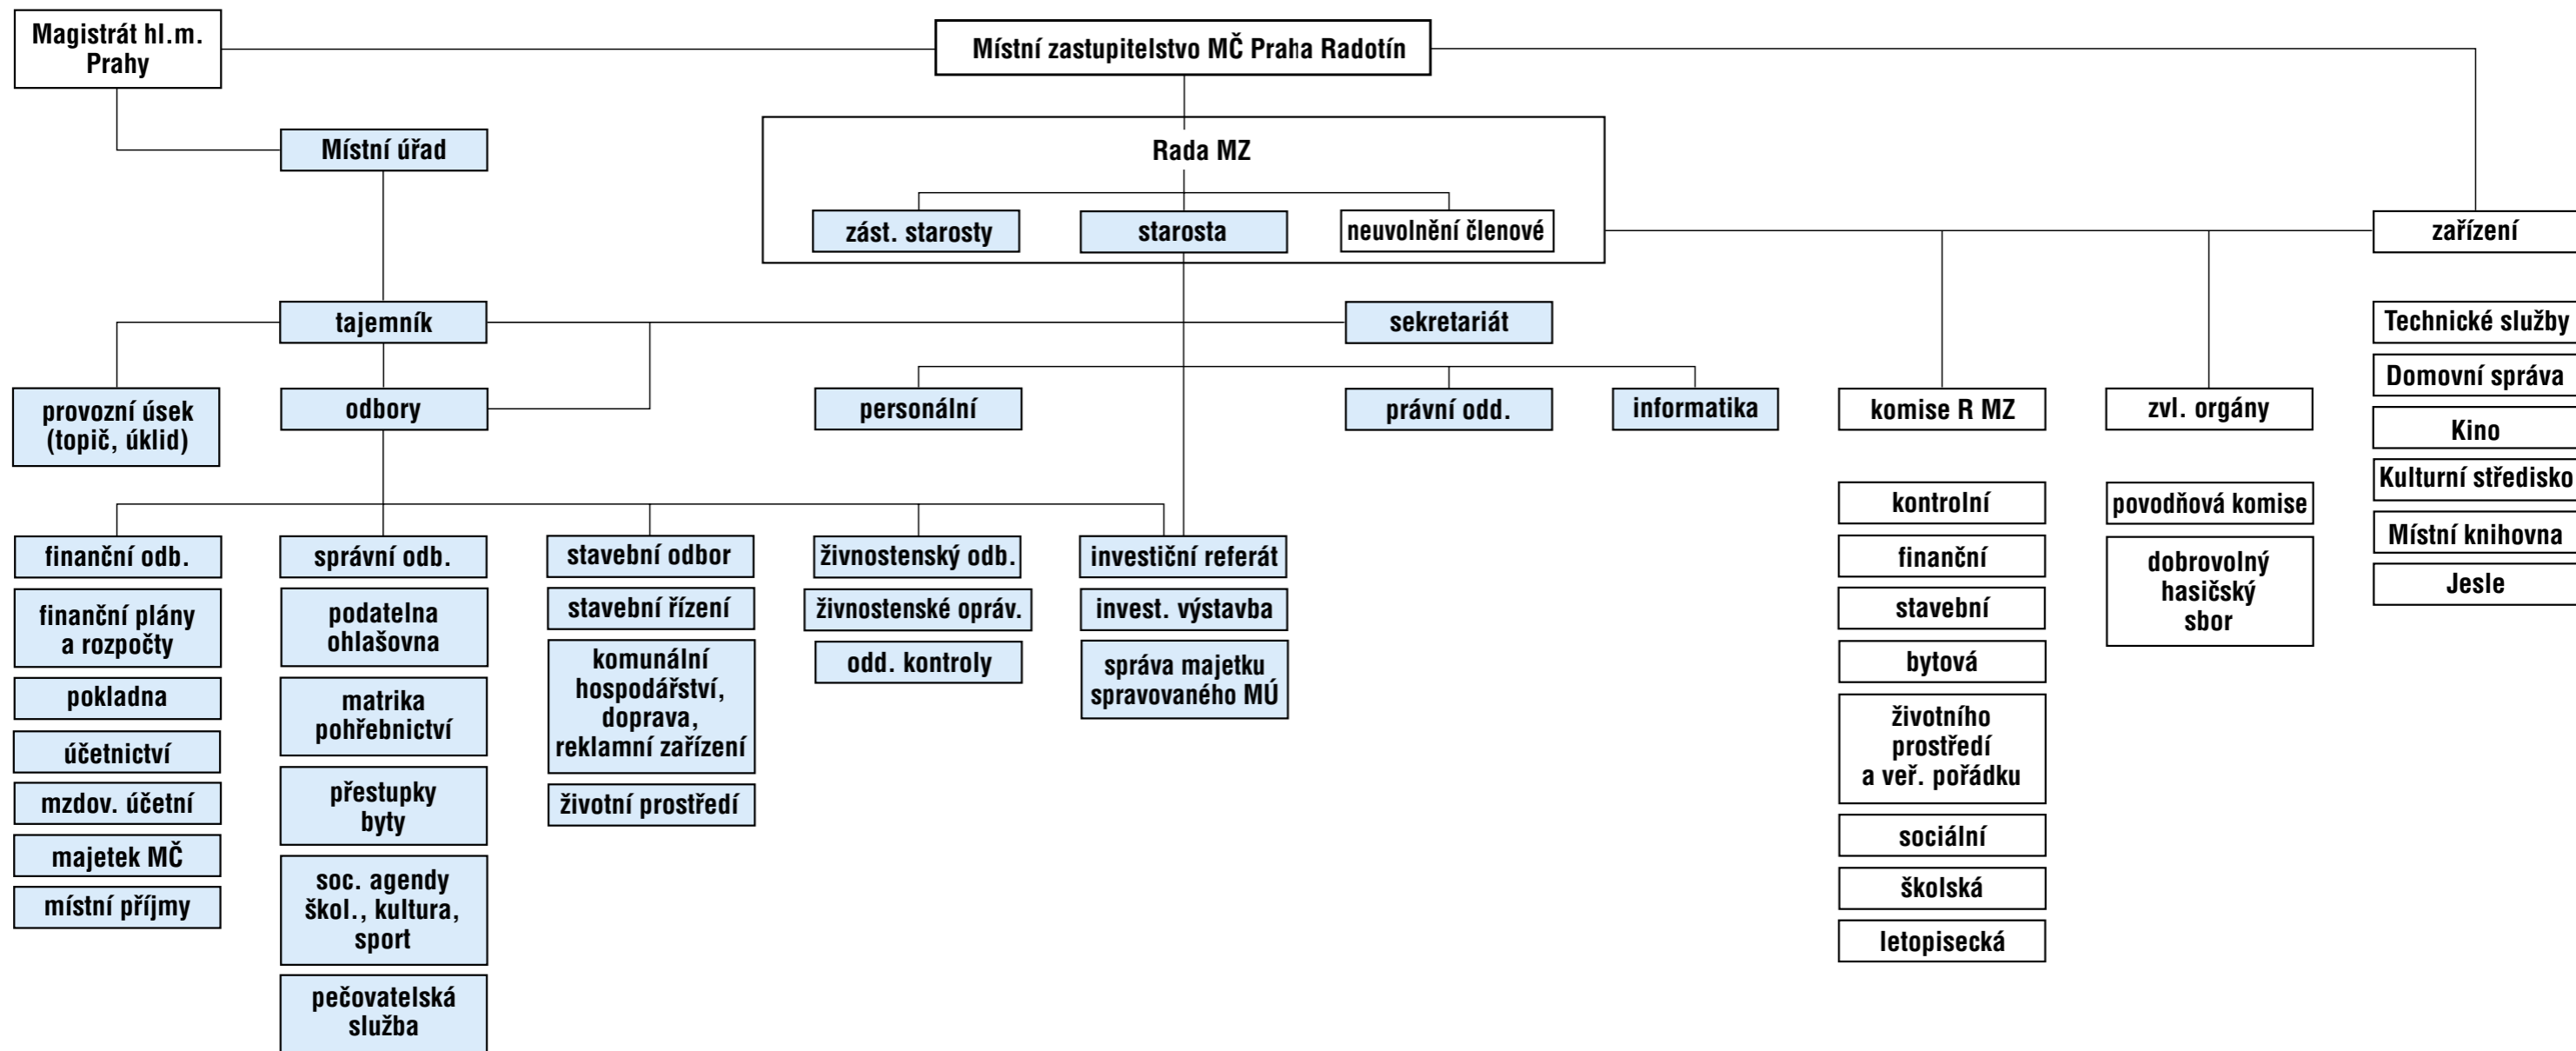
Magistrát hl.m. Prahy

Místní zastupitelstvo MČ Praha Radotín

Místní úřad

Rada MZ

zást. starosty

starosta

neuvolnění členové

zařízení

tajemník

sekretariát

Technické služby

Domovní správa

provozní úsek (topič, úklid)

odbory

personální

právní odd.

informatika

komise R MZ

zvl. orgány

Kino

Kulturní středisko

kontrolní

povodňová komise

Místní knihovna

finanční

dobrovolný hasičský sbor

Jesle

finanční odb.

správní odb.

stavební odbor

živnostenský odb.

investiční referát

finanční plány a rozpočty

podatelna ohlašovna

stavební řízení

živnostenské opráv.

invest. výstavba

stavební

pokladna

matrika pohřebnictví

komunální hospodářství, doprava, reklamní zařízení

odd. kontroly

správa majetku spravovaného MÚ

bytová

účetnictví

přestupky byty

životního prostředí a veř. pořádku

mzdov. účetní

majetek MČ

životní prostředí

sociální

místní příjmy

soc. agendy škol., kultura, sport

školská

letopisecká

pečovatelská služba